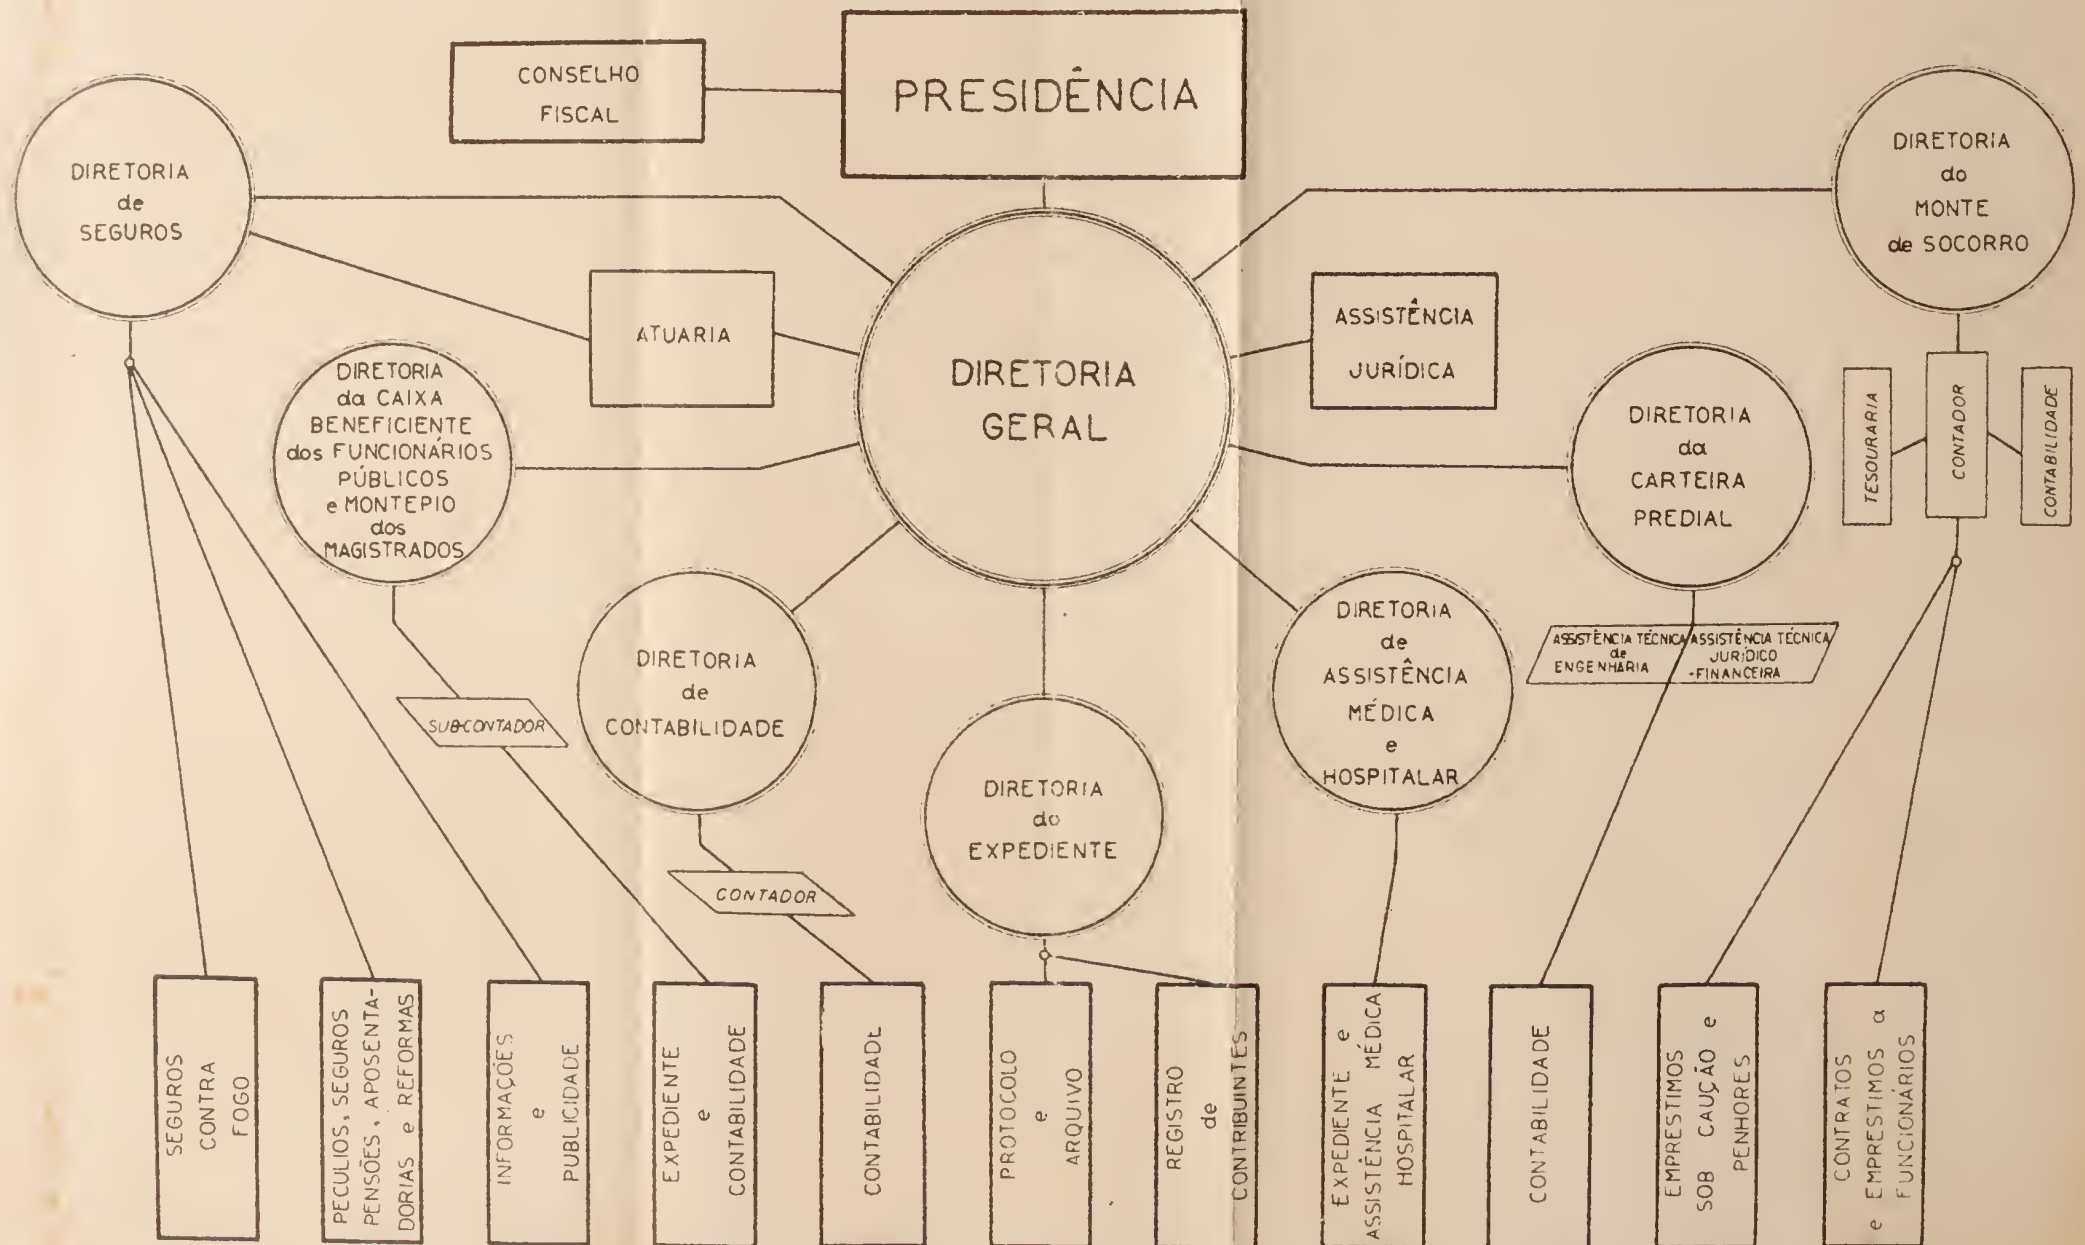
CONSELHO FISCAL

PRESIDÊNCIA

DIRETORIA de SEGUROS

DIRETORIA do MONTE de SOCORRO

ATUARIA

DIRETORIA GERAL

ASSISTÊNCIA JURÍDICA

DIRETORIA da CAIXA BENEFICIENTE dos FUNCIONÁRIOS PÚBLICOS e MONTEPIO dos MAGISTRADOS

TESOURARIA

CONTADOR

CONTABILIDADE

DIRETORIA da CARTEIRA PREDIAL

DIRETORIA de CONTABILIDADE

DIRETORIA de ASSISTÊNCIA MÉDICA e HOSPITALAR

ASSISTÊNCIA TÉCNICA de ENGENHARIA

ASSISTÊNCIA TÉCNICA JURÍDICO -FINANCEIRA

SUB-CONTADOR

DIRETORIA do EXPEDIENTE

CONTADOR

SEGUROS CONTRA FOGO

PECULIOS, SEGUROS PENSÕES, APOSENTADORIAS e REFORMAS

INFORMAÇÕES e PUBLICIDADE

EXPEDIENTE e CONTABILIDADE

CONTABILIDADE

PROTOCOLO e ARQUIVO

REGISTRO de CONTRIBUINTES

EXPEDIENTE e ASSISTÊNCIA MÉDICA HOSPITALAR

CONTABILIDADE

EMPRESTIMOS SOB CAUÇÃO e PENHORES

CONTRATOS e EMPRESTIMOS a FUNCIONÁRIOS